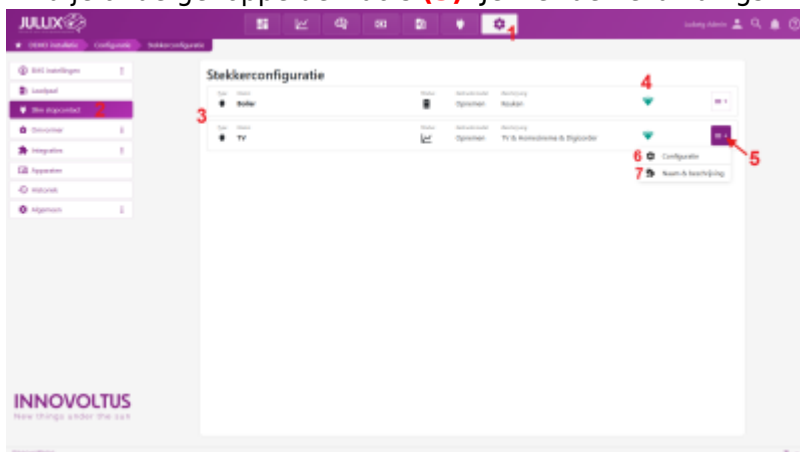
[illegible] (5) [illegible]

JULUX

1

DEMO installatie | Configuratie | Stekkerconfiguratie

BMS Instellingen
Laadpaal
Slim stopcontact 2
Omvormer
Integraties
Apparaten
Historiek
Algemeen

Stekkerconfiguratie

3

| Type | Naam | Status | Gebruiksmodel | Beschrijving |
|---|---|---|---|---|
| | Boiler | | Opnemen | Keuken |
| | TV | | Opnemen | TV & Homecinema & Digicorder |

4

5

6 Configuratie
7 Naam & beschrijving

INNOVOLTUS
New things under the sun